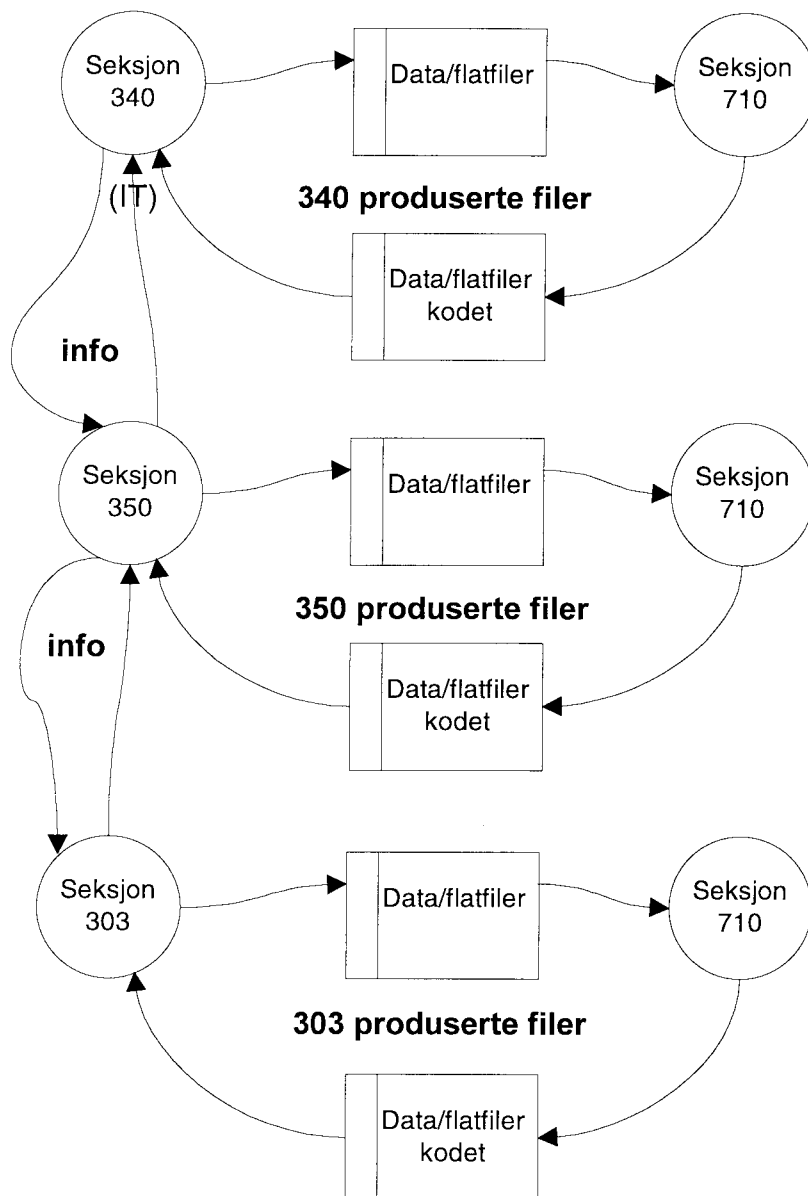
Seksjon 340

Data/flatfiler

Seksjon 710

(IT)

340 produserte filer

Data/flatfiler kodet

info

Seksjon 350

Data/flatfiler

Seksjon 710

350 produserte filer

info

Data/flatfiler kodet

Seksjon 303

Data/flatfiler

Seksjon 710

303 produserte filer

Data/flatfiler kodet